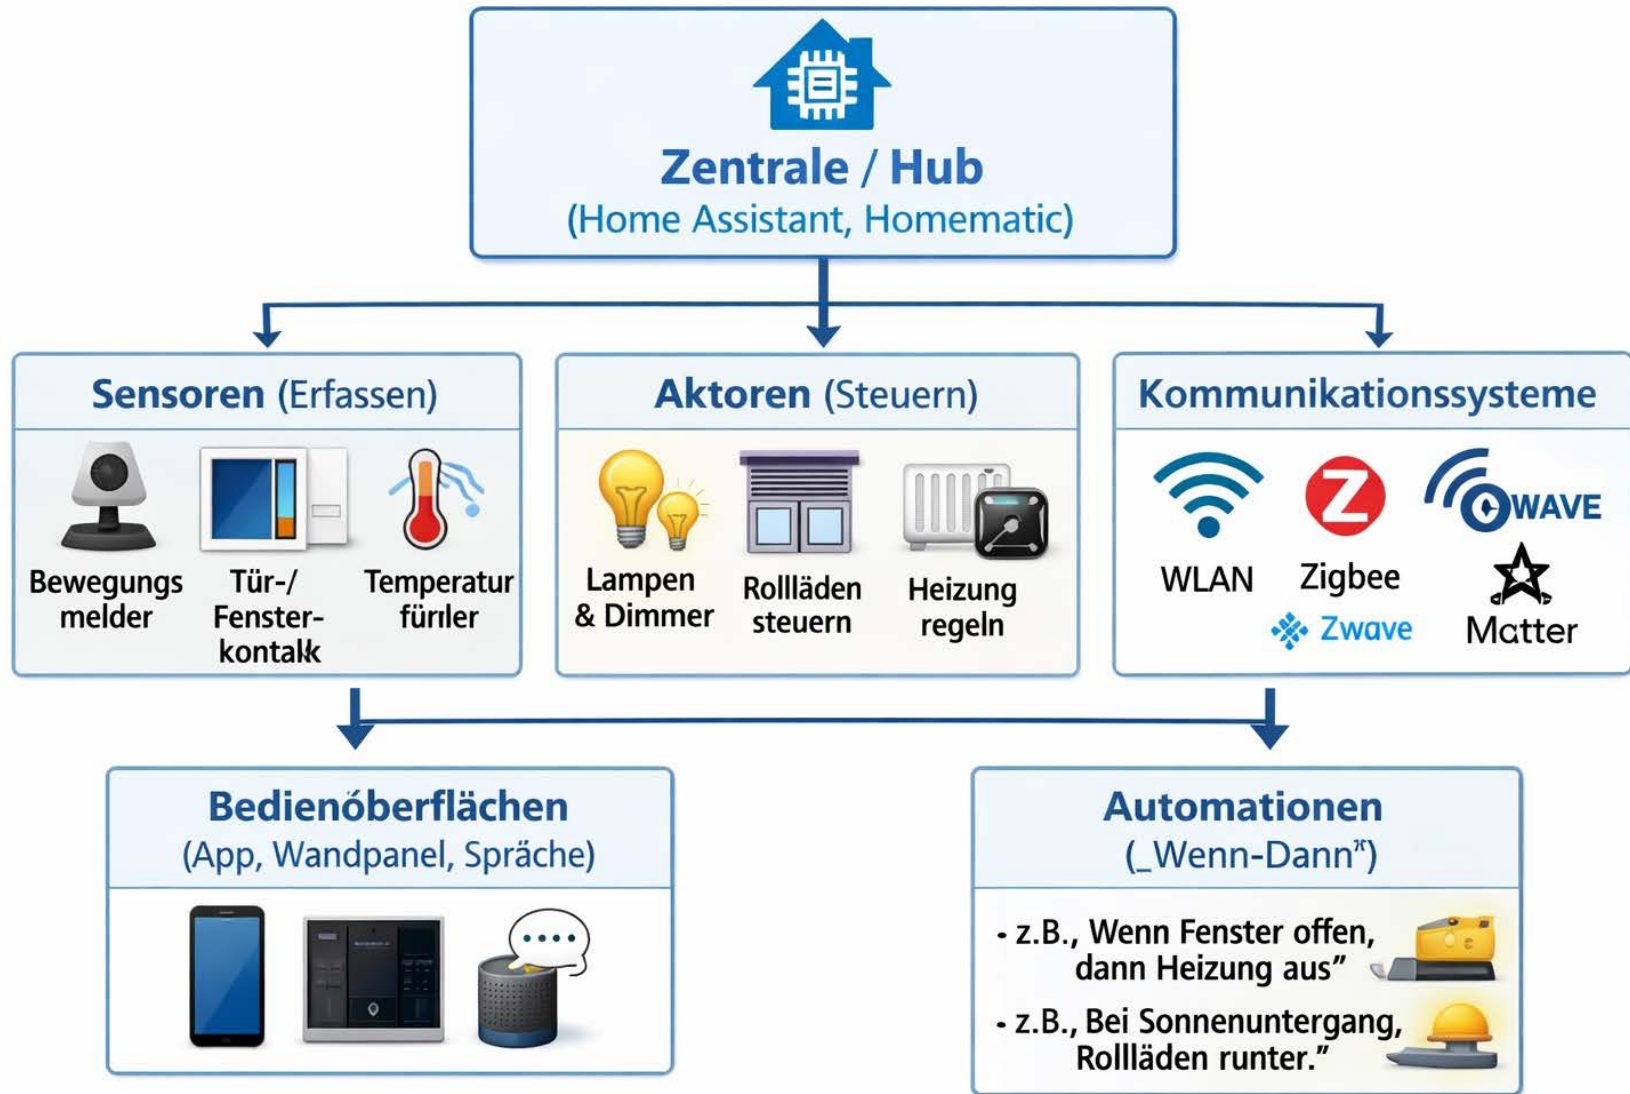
Zentrale / Hub
(Home Assistant, Homematic)

Sensoren (Erfassen)

Bewegungs melder

Tür-/ Fenster-kontalk

Temperatur fürıler

Aktoren (Steuern)

Lampen & Dimmer

Rollläden steuern

Heizung regeln

Kommunikationssysteme

WLAN

Zigbee

WAVE

Zwave

Matter

Bedienöberflächen
(App, Wandpanel, Spräche)

Automationen
(„Wenn-Dann")

• z.B., Wenn Fenster offen, dann Heizung aus"

• z.B., Bei Sonnenuntergang, Rollläden runter."